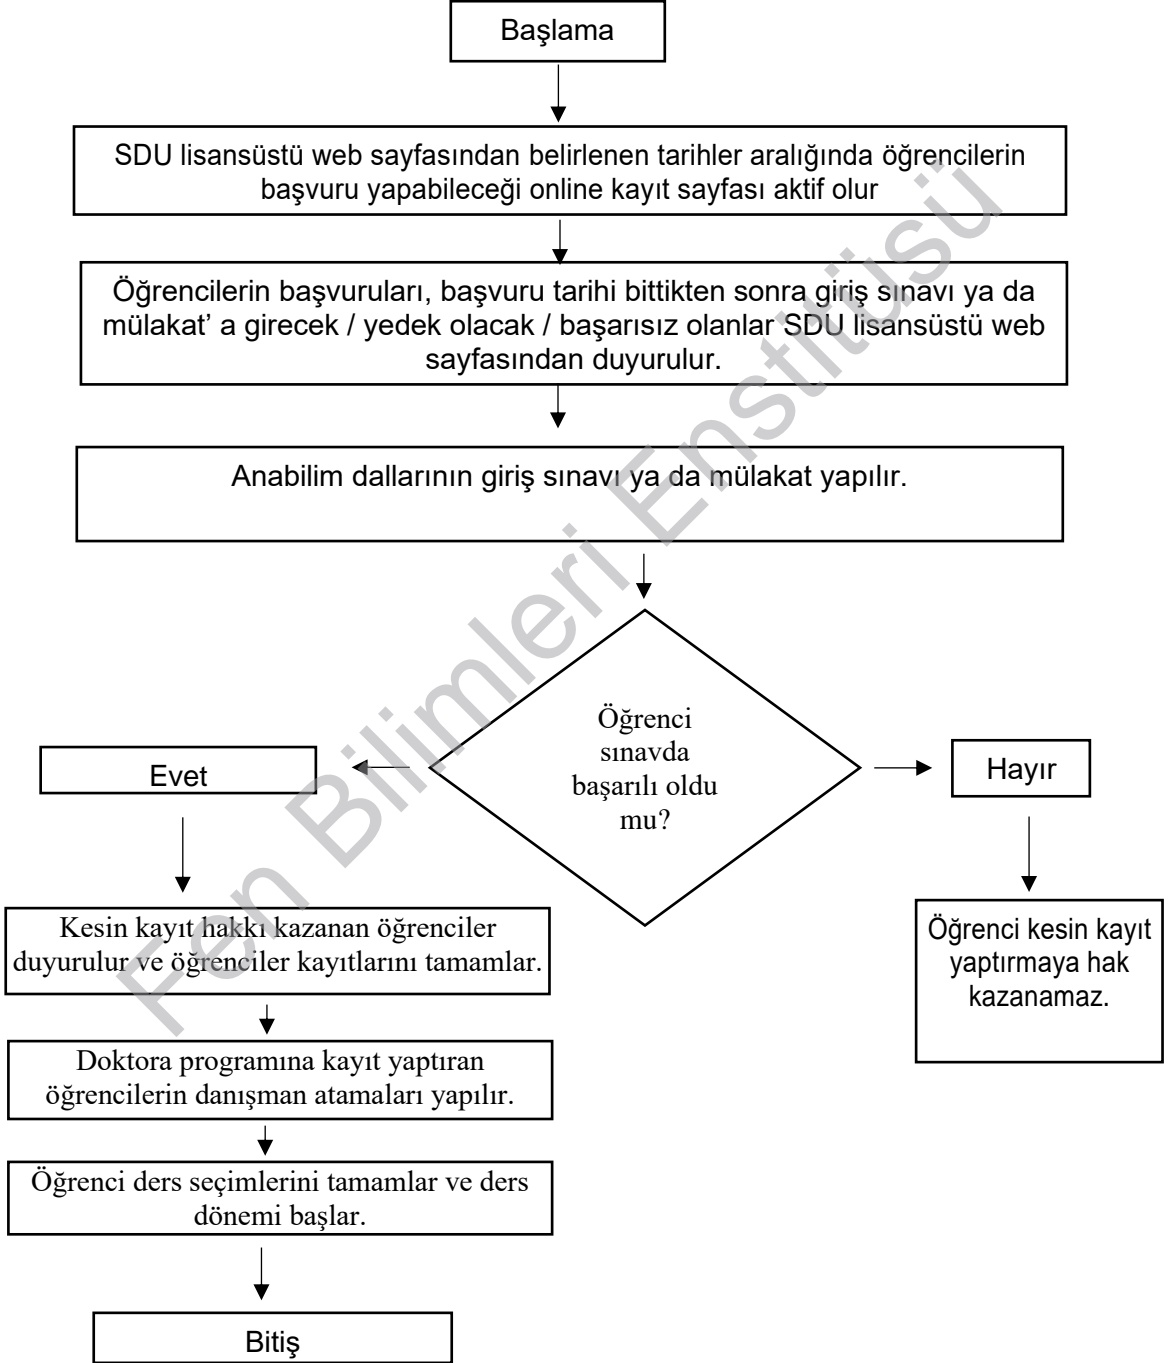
Başlama

SDU lisansüstü web sayfasından belirlenen tarihler aralığında öğrencilerin başvuru yapabileceği online kayıt sayfası aktif olur

Öğrencilerin başvuruları, başvuru tarihi bittikten sonra giriş sınavı ya da mülakat' a girecek / yedek olacak / başarısız olanlar SDU lisansüstü web sayfasından duyurulur.

Anabilim dallarının giriş sınavı ya da mülakat yapılır.

Öğrenci sınavda başarılı oldu mu?

Evet

Hayır

Kesin kayıt hakkı kazanan öğrenciler duyurulur ve öğrenciler kayıtlarını tamamlar.

Öğrenci kesin kayıt yaptırmaya hak kazanamaz.

Doktora programına kayıt yaptıran öğrencilerin danışman atamaları yapılır.

Öğrenci ders seçimlerini tamamlar ve ders dönemi başlar.

Bitiş

Fen Bilimleri Enstitüsü